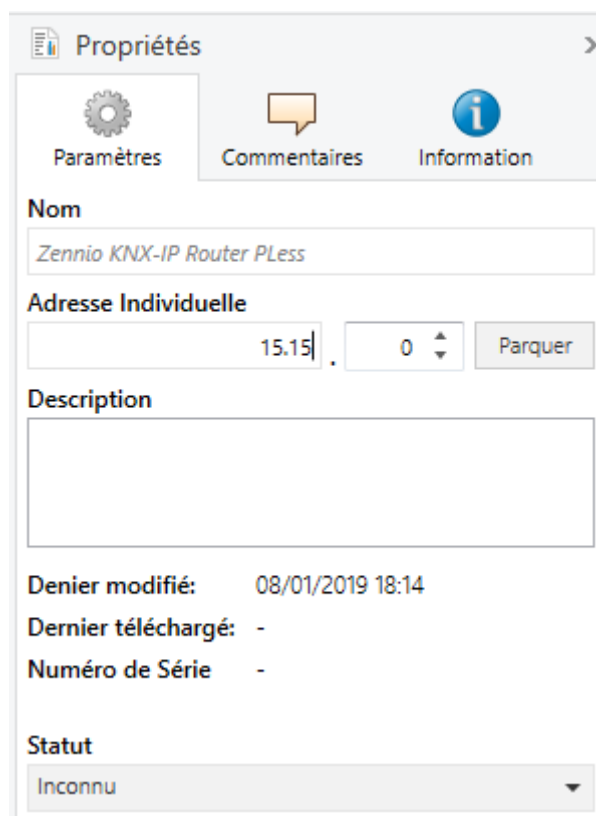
Propriétés

Paramètres
Commentaires
Information

Nom
Zennio KNX-IP Router PLess

Adresse Individuelle
15.15 . 0
Parquer

Description

Denier modifié: 08/01/2019 18:14
Dernier téléchargé: -
Numéro de Série -

Statut
Inconnu